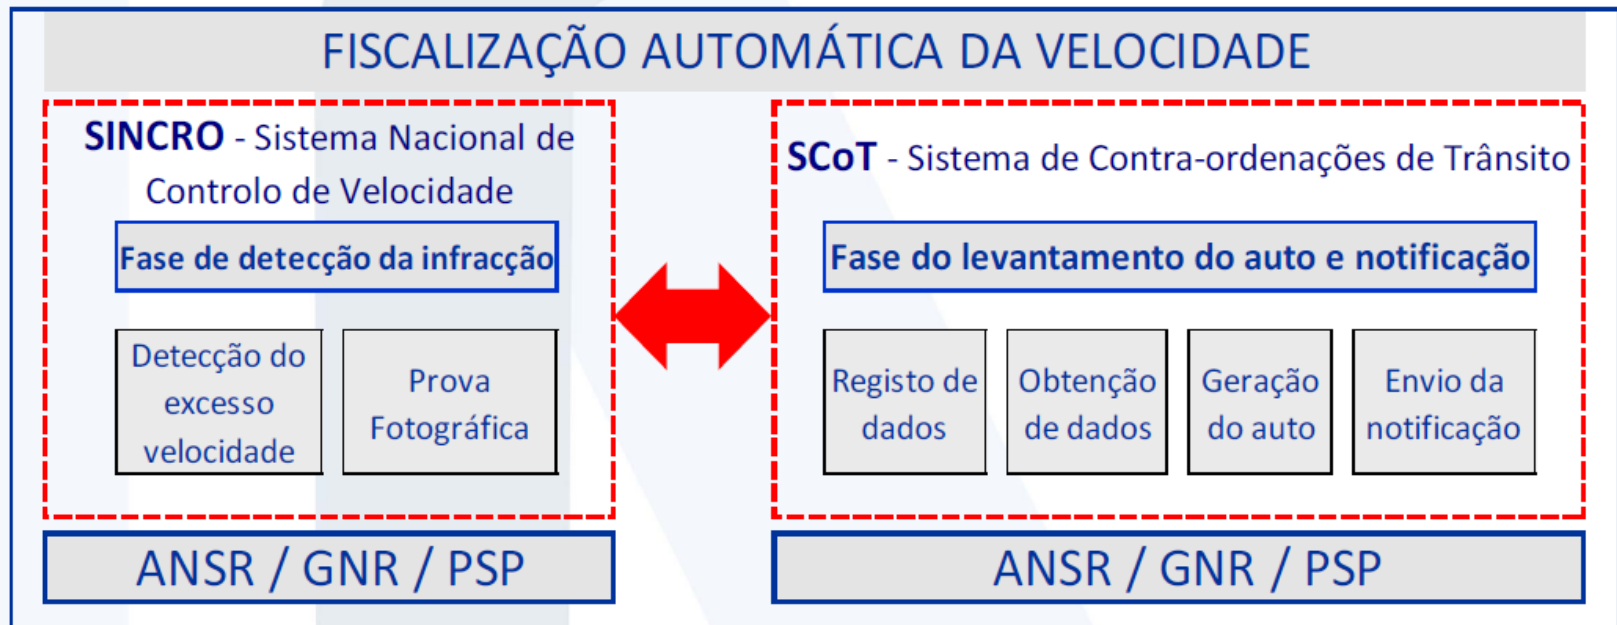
FISCALIZAÇÃO AUTOMÁTICA DA VELOCIDADE

SINCRO - Sistema Nacional de Controlo de Velocidade

Fase de detecção da infracção

Detecção do excesso velocidade

Prova Fotográfica

SCoT - Sistema de Contra-ordenações de Trânsito

Fase do levantamento do auto e notificação

Registo de dados

Obtenção de dados

Geração do auto

Envio da notificação

ANSR / GNR / PSP

ANSR / GNR / PSP